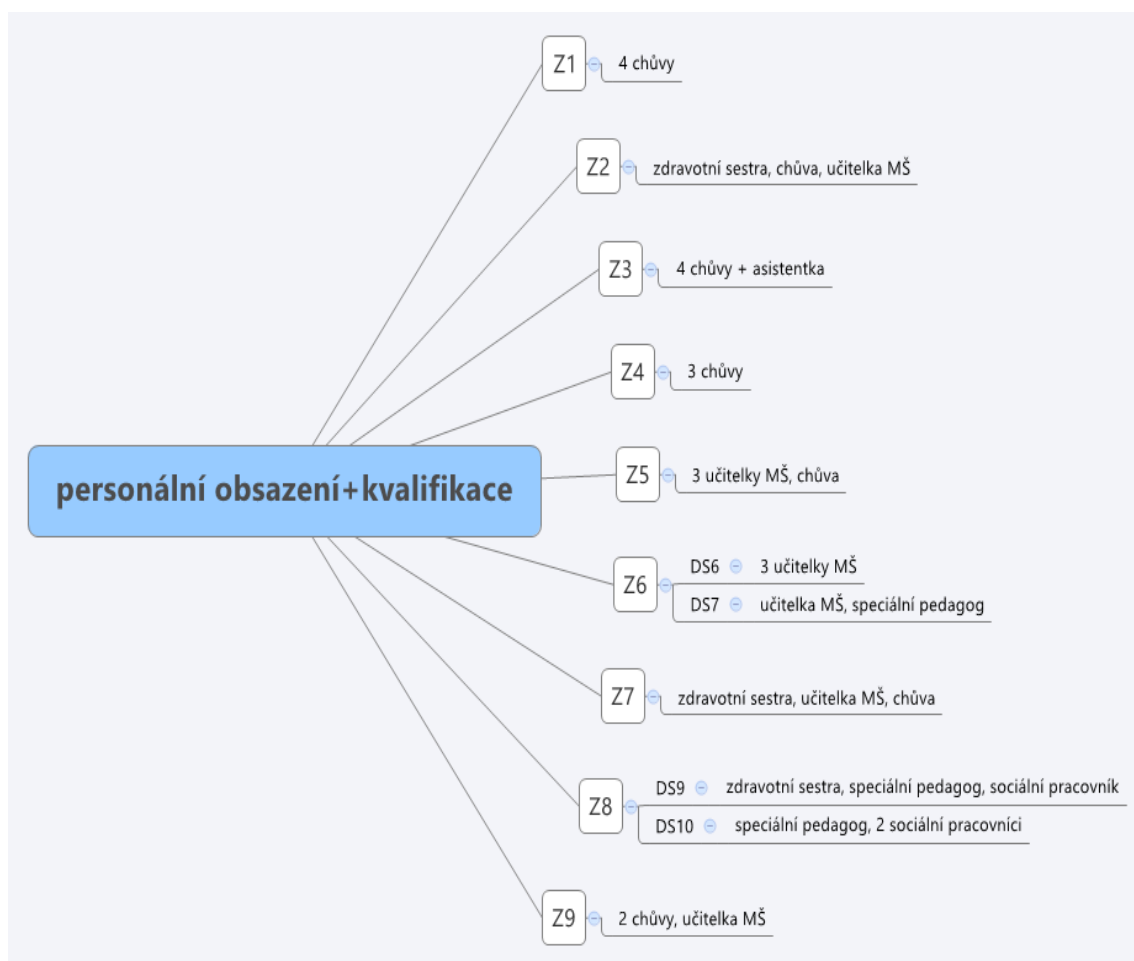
personální obsazení+kvalifikace

Z1 4 chůvy

Z2 zdravotní sestra, chůva, učitelka MŠ

Z3 4 chůvy + asistentka

Z4 3 chůvy

Z5 3 učitelky MŠ, chůva

Z6
DS6 3 učitelky MŠ
DS7 učitelka MŠ, speciální pedagog

Z7 zdravotní sestra, učitelka MŠ, chůva

Z8
DS9 zdravotní sestra, speciální pedagog, sociální pracovník
DS10 speciální pedagog, 2 sociální pracovníci

Z9 2 chůvy, učitelka MŠ